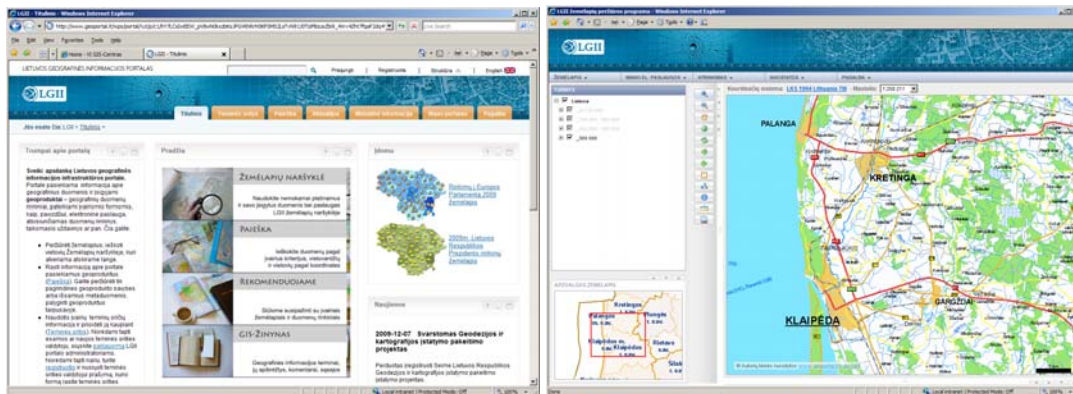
LGII - Titulinis - Windows Internet Explorer

LIETUVOS GEOGRAFINĖS INFORMACIJOS PORTALAS

Prisijungti | Registruotis | Struktūra | English

LGII

Titulinis | Tiesioginė sritis | Paieška | Metaduomenų | Naudinga informacija | Mano portalas | Pagalba

Jūs esate čia: LGII > Titulinis

Trumpai apie portalą

Sveiki apsilankę Lietuvos geografinės informacijos infrastruktūros portale. Portale pateikiama informacija apie geografinius duomenis ir įvairius geoprodukus – geografinių duomenų rinkinius, pateiktus įvairiomis formomis, kaip, pavyzdžiui, elektroniniai žemėlapiai, aktualiausiems duomenų rinkiniai, taikomiems uždaviniai ir kt. Čia galite:

Peržiūrėti žemėlapius, išbandyti žemėlapių naršyklę, kuri aktyviai atnaujinama.

Rasti informaciją apie portale pateikiamus geoproduktus (Paieška). Galite peržiūrėti geoproduktų sąrašus arba išsamius metaduomenis, padėsiančius geoproduktus išsirinkti.

Naudotis portalo terminų žodynu ir pasiūlyti naujus (Terminų žodynas). Norėdami tapti ekspertu ar naujos terminų srities vadovu, susisiekite su LGII portalo administratoriumi. Norėdami tapti nauju terminų srities vadovu ir susisiekite su terminų srities vadovu, turite užpildyti formą naujai terminų sričiai.

Pradžia

ŽEMĖLAPIŲ NARŠYKLĖ
Naudokitės nemokama prieiga prie žemėlapių ir savo įrenginių duomenis per LGII žemėlapių naršyklę

PAIEŠKA
Ieškokite duomenų pagal įvairius kriterijus, vietovardžius ir vietovių pagal koordinates

REKOMENDUOJAME
Siūlome susipažinti su įvairiais žemėlapiais ir duomenų rinkiniais

GIS-ŽINYNAS
Geografinės informacijos terminai, jų apibrėžtys, komentarai, sąsajos

Išmanu

Rinkimai į Europos Parlamentą 2009 žemėlapis

2009m. Lietuvos Respublikos Prezidento rinkimų žemėlapis

Naujienos

2009-12-07 Svarstomas Geodezijos ir kartografijos įstatymo pakeitimo projektas

Local intranet | Protected Mode: Off | 100%

LGII žemėlapių peržiūros programa - Windows Internet Explorer

LGII

ŽEMĖLAPIS | MANO EL. PASLAUGOS | ATRANKOS | NUORODOS | PAGALBA

Koordinačių sistema: LKS 1994 Lithuania TM | Mastelis: 1:200 011

Lietuva

APŽVALGOS ŽEMĖLAPIS

Kretinga
Palanga
Klaipėdos m.
Klaipėda
Gargždai
Rietavo

PALANGA
KRETINGA
GARGŽDAI
KLAIPĖDA

Local intranet | Protected Mode: Off | 100%